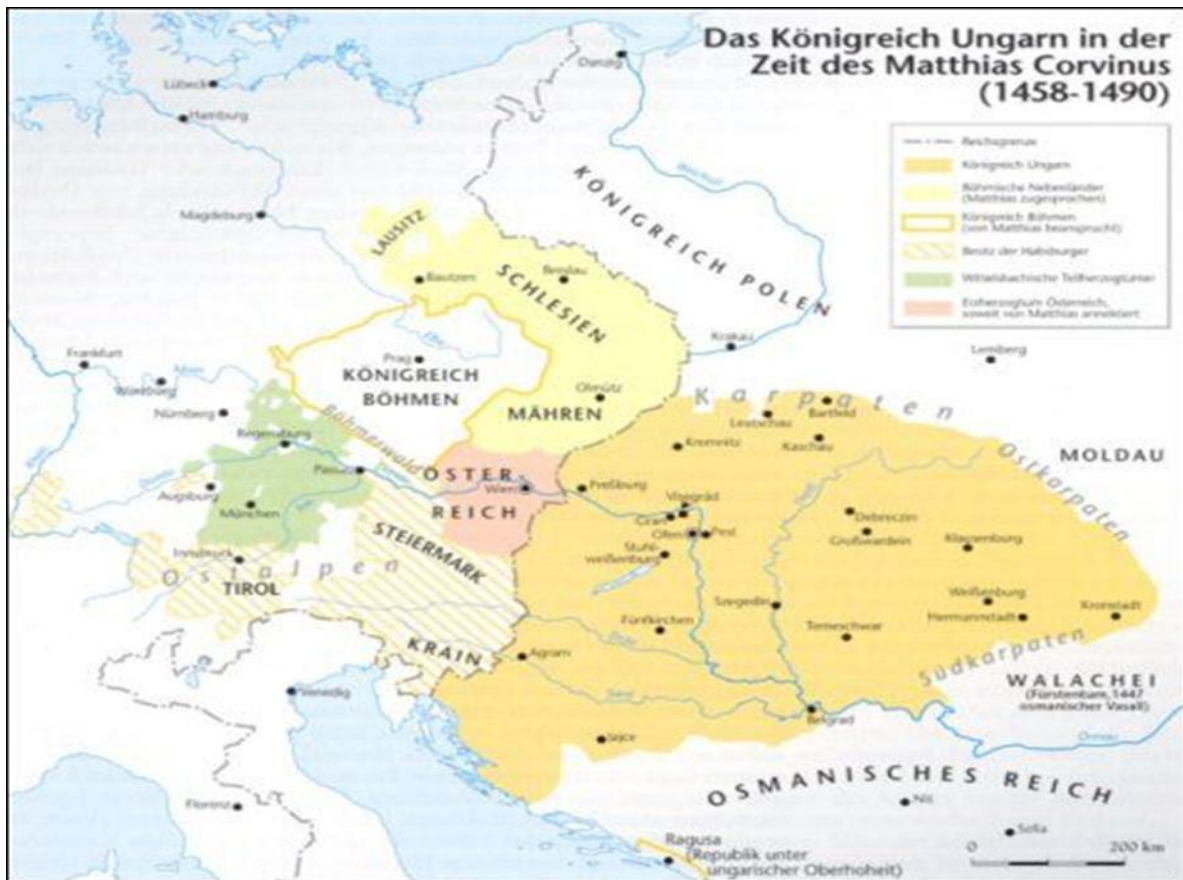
Das Königreich Ungarn in der Zeit des Matthias Corvinus (1458-1490)

Reichsgrenze
Königreich Ungarn
Böhmische Nebenländer (Matthias zugesprochen)
Königreich Böhmen (von Matthias beansprucht)
Besitz der Habsburger
Wittelsbachische Teilherzogtümer
Erzherzogtum Österreich, soweit von Matthias annektiert

Danzig
Lübeck
Hamburg
Magdeburg
KÖNIGREICH POLEN
LAUSITZ
Bautzen
Breslau
SCHLESIEN
Krakau
Lemberg
Frankfurt
Würzburg
Nürnberg
Prag
KÖNIGREICH BÖHMEN
Olmütz
MÄHREN
Karpaten
Leutschau
Bartfeld
Kaschau
Kremnitz
MOLDAU
Ostkarpaten
Regensburg
Passau
Böhmerwald
OSTER REICH
Wien
Preßburg
Augsburg
München
Visegrád
Gran
Ofen
Pest
Stuhlweißenburg
Debreczin
Großwardein
Klausenburg
Innsbruck
Ostalpen
TIROL
STEIERMARK
Szegedin
Weißenburg
Hermannstadt
Kronstadt
Fünfkirchen
Temeschwar
Südkarpaten
KRAIN
Agram
WALACHEI (Fürstentum, 1447 osmanischer Vasall)
Venedig
Belgrad
Donau
Sa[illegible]
Jajce
OSMANISCHES REICH
Florenz
Nis
Sofia
Ragusa (Republik unter ungarischer Oberhoheit)
0
200 km